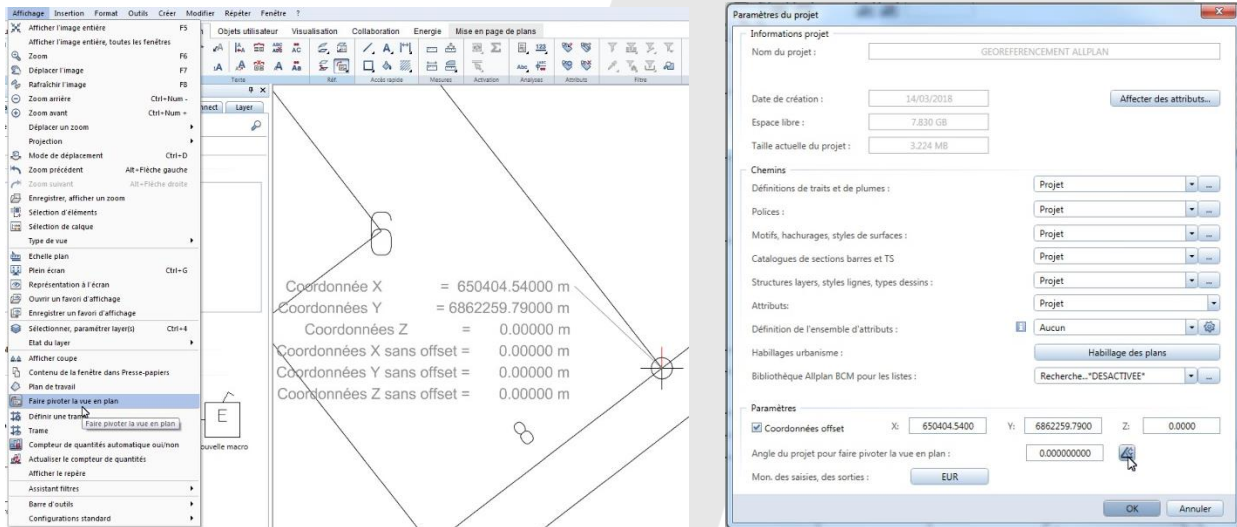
Affichage Insertion Format Outils Créer Modifier Répéter Fenêtre ?

Afficher l'image entière F5
Afficher l'image entière, toutes les fenêtres
Zoom F6
Déplacer l'image F7
Rafraîchir l'image F8
Zoom arrière Ctrl+Num -
Zoom avant Ctrl+Num +
Déplacer un zoom
Projection
Mode de déplacement Ctrl+D
Zoom précédent Alt+Flèche gauche
Zoom suivant Alt+Flèche droite
Enregistrer, afficher un zoom
Sélection d'éléments
Sélection de calque
Type de vue
Echelle plan
Plein écran Ctrl+G
Représentation à l'écran
Ouvrir un favori d'affichage
Enregistrer un favori d'affichage
Sélectionner, paramétrer layer(s) Ctrl+4
Etat du layer
Afficher coupe
Contenu de la fenêtre dans Presse-papiers
Plan de travail
Faire pivoter la vue en plan
Définir une trame
Faire pivoter la vue en plan
Trame
Compteur de quantités automatique oui/non
Actualiser le compteur de quantités
Afficher le repère
Assistant filtres
Barre d'outils
Configurations standard

Objets utilisateur Visualisation Collaboration Energie Mise en page de plans
Texte Réf. Accès rapide Mesures Activation Analyses Attributs Filtre
nnect Layer
E
ouvelle macro

Coordonnée X = 650404.54000 m
Coordonnées Y = 6862259.79000 m
Coordonnées Z = 0.00000 m
Coordonnées X sans offset = 0.00000 m
Coordonnées Y sans offset = 0.00000 m
Coordonnées Z sans offset = 0.00000 m

Paramètres du projet
Informations projet
Nom du projet : GEOREFERENCEMENT ALLPLAN
Date de création : 14/03/2018
Affecter des attributs...
Espace libre : 7.830 GB
Taille actuelle du projet : 3.224 MB
Chemins
Définitions de traits et de plumes : Projet
Polices : Projet
Motifs, hachurages, styles de surfaces : Projet
Catalogues de sections barres et TS Projet
Structures layers, styles lignes, types dessins : Projet
Attributs: Projet
Définition de l'ensemble d'attributs : Aucun
Habillages urbanisme : Habillage des plans
Bibliothèque Allplan BCM pour les listes : Recherche...*DESACTIVEE*
Paramètres
Coordonnées offset X: 650404.5400 Y: 6862259.7900 Z: 0.0000
Angle du projet pour faire pivoter la vue en plan : 0.000000000
Mon. des saisies, des sorties : EUR
OK Annuler